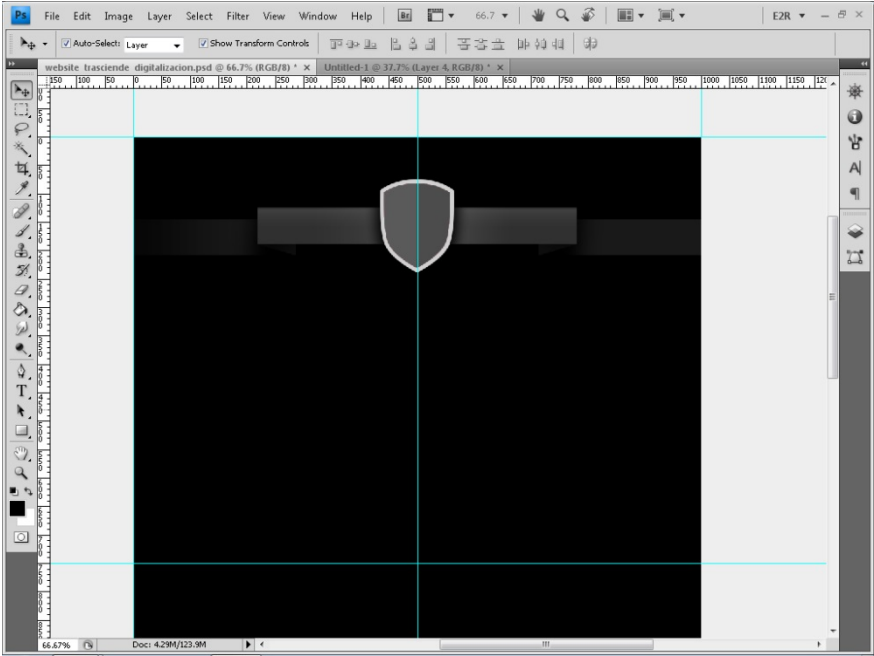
Ps File Edit Image Layer Select Filter View Window Help Br 66.7 E2R

Auto-Select: Layer Show Transform Controls

website trasciende digitalizacion.psd @ 66.7% (RGB/8) * × Untitled-1 @ 37.7% (Layer 4, RGB/8) * ×

150 100 50 0 50 100 150 200 250 300 350 400 450 500 550 600 650 700 750 800 850 900 950 1000 1050 1100 1150 120

66.67% Doc: 4.29M/123.9M